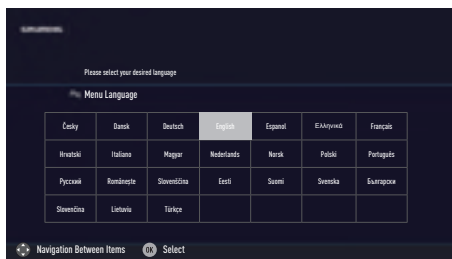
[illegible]

Please select your desired language

Menu Language

| Česky | Dansk | Deutsch | English | Espanol | Ελληνικά | Français |
|---|---|---|---|---|---|---|
| Hrvatski | Italiano | Magyar | Nederlands | Norsk | Polski | Português |
| Русский | Românește | Slovenčina | Eesti | Suomi | Svenska | Български |
| Slovenščina | Lietuviu | Türkçe | | | | |

Navigation Between Items OK Select